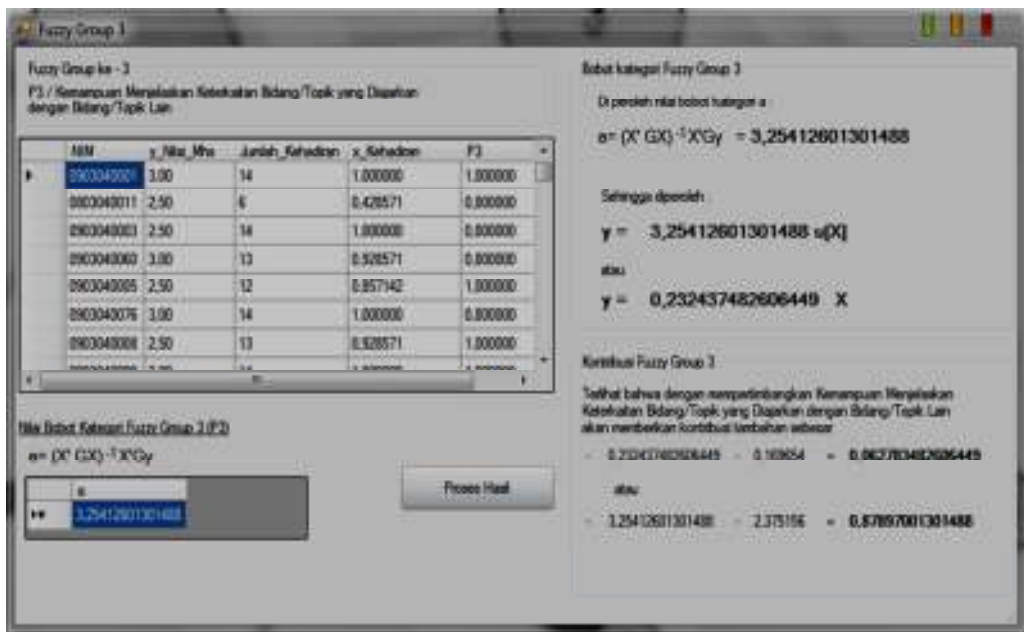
Fuzzy Group 3

Fuzzy Group ke - 3

P3 / Kemampuan Menjelaskan Keterkaitan Bidang/Topik yang Diajarkan dengan Bidang/Topik Lain

| | NIM | x_Nilai_Mhs | Jumlah_Kehadiran | x_Kehadiran | P3 |
|---|---|---|---|---|---|
| ▸ | 0903040001 | 3,00 | 14 | 1,000000 | 1,000000 |
| | 0903040011 | 2,50 | 6 | 0,428571 | 0,000000 |
| | 0903040003 | 2,50 | 14 | 1,000000 | 0,000000 |
| | 0903040060 | 3,00 | 13 | 0,928571 | 0,000000 |
| | 0903040005 | 2,50 | 12 | 0,857142 | 1,000000 |
| | 0903040076 | 3,00 | 14 | 1,000000 | 0,000000 |
| | 0903040008 | 2,50 | 13 | 0,928571 | 1,000000 |

Nilai Bobot Kategori Fuzzy Group 3 (P3)

a= $(X' GX)^{-1} X'Gy$

| | a |
|---|---|
| ▸▸ | 3,25412601301488 |

Proses Hasil

Bobot kategori Fuzzy Group 3

Di peroleh nilai bobot kategori a

a= $(X' GX)^{-1} X'Gy$ = 3,25412601301488

Sehingga diperoleh

y = 3,25412601301488 s(X)

atau

y = 0,232437482606449 X

Kontribusi Fuzzy Group 3

Terlihat bahwa dengan mempertimbangkan Kemampuan Menjelaskan Keterkaitan Bidang/Topik yang Diajarkan dengan Bidang/Topik Lain akan memberikan kontribusi tambahan sebesar

0,232437482606449 - 0,169654 = 0,0627834826066449

atau

3,25412601301488 - 2,375156 = 0,87897001301488